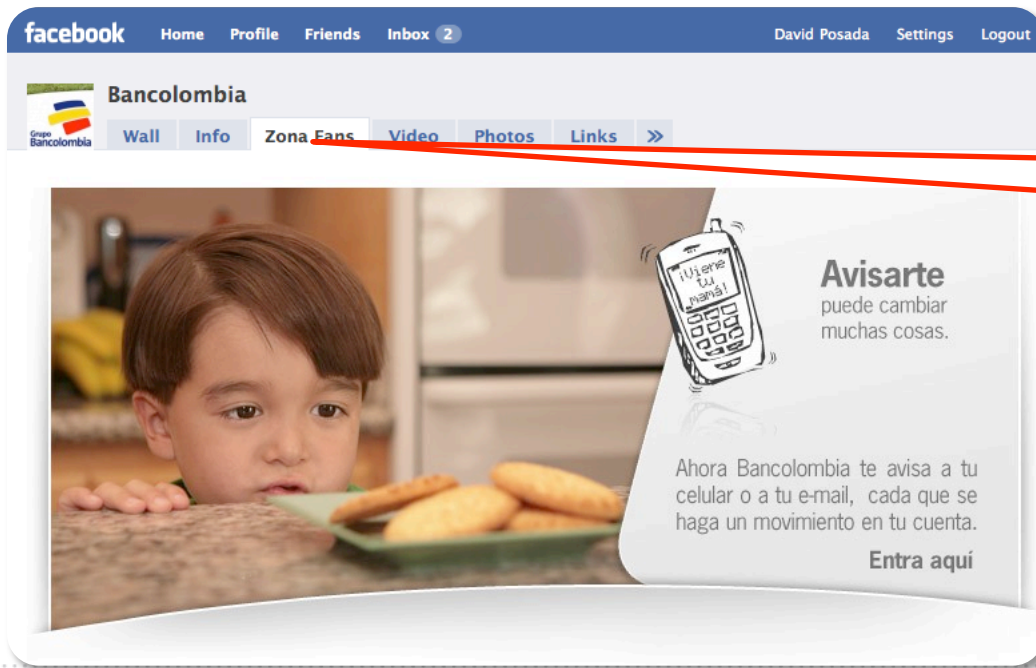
facebook Home Profile Friends Inbox 2 David Posada Settings Logout

Grupo Bancolombia

Bancolombia

Wall Info Zona Fans Video Photos Links »

¡Viene tu mamá!

Avisarte puede cambiar muchas cosas.

Ahora Bancolombia te avisa a tu celular o a tu e-mail, cada que se haga un movimiento en tu cuenta.

Entra aquí